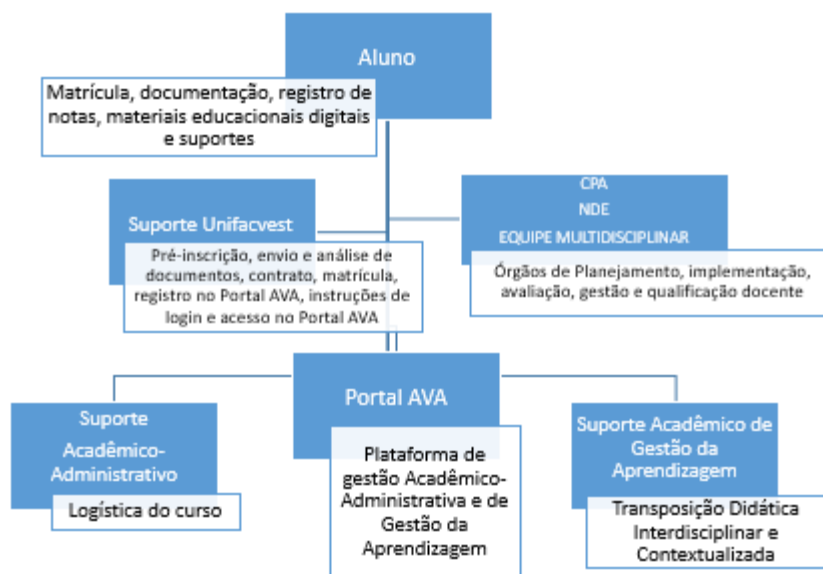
Aluno

Matrícula, documentação, registro de notas, materiais educacionais digitais e suportes

Suporte Unifacvest

Pré-inscrição, envio e análise de documentos, contrato, matrícula, registro no Portal AVA, instruções de login e acesso no Portal AVA

CPA
NDE
EQUIPE MULTIDISCIPLINAR

Órgãos de Planejamento, implementação, avaliação, gestão e qualificação docente

Portal AVA

Plataforma de gestão Acadêmico-Administrativa e de Gestão da Aprendizagem

Suporte Acadêmico-Administrativo

Logística do curso

Suporte Acadêmico de Gestão da Aprendizagem

Transposição Didática Interdisciplinar e Contextualizada